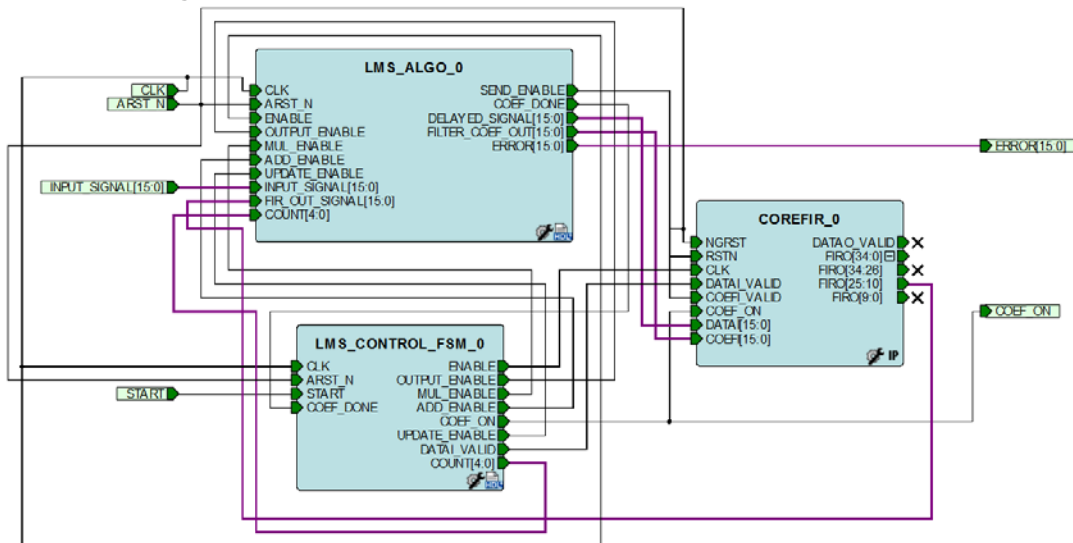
LMS_ALGO_0

CLK
ARST_N
ENABLE
OUTPUT_ENABLE
MUL_ENABLE
ADD_ENABLE
UPDATE_ENABLE
INPUT_SIGNAL[15:0]
FIR_OUT_SIGNAL[15:0]
COUNT[4:0]

SEND_ENABLE
COEF_DONE
DELAYED_SIGNAL[15:0]
FILTER_COEF_OUT[15:0]
ERROR[15:0]

HDL

CLK
ARST_N
INPUT_SIGNAL[15:0]
ERROR[15:0]

COREFIR_0

NGRST
RSTN
CLK
DATAI_VALID
COEFI_VALID
COEF_ON
DATAI[15:0]
COEFI[15:0]

DATAO_VALID
FIRO[34:0]
FIRO[34:26]
FIRO[25:10]
FIRO[9:0]

IP

COEF_ON

LMS_CONTROL_FSM_0

CLK
ARST_N
START
COEF_DONE

ENABLE
OUTPUT_ENABLE
MUL_ENABLE
ADD_ENABLE
COEF_ON
UPDATE_ENABLE
DATAI_VALID
COUNT[4:0]

HDL

START